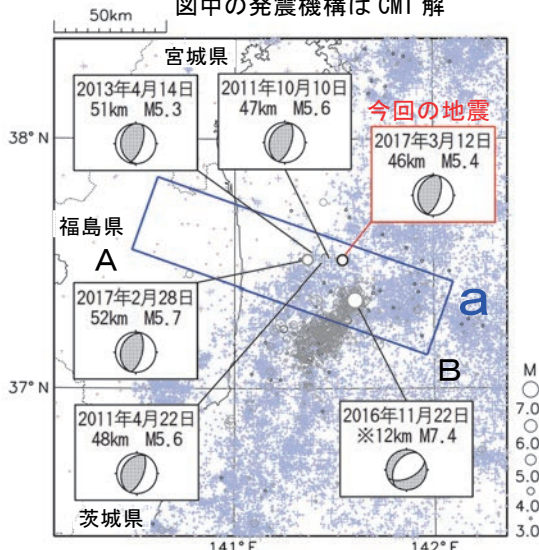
図中の発震機構は CMT 解

50km

宮城県

2013年4月14日
51km M5.3

2011年10月10日
47km M5.6

今回の地震

2017年3月12日
46km M5.4

38° N

福島県

A

a

2017年2月28日
52km M5.7

B

37° N

M

7.0
6.0
5.0
4.0
3.0

2011年4月22日
48km M5.6

2016年11月22日
※12km M7.4

茨城県

141° E

142° E